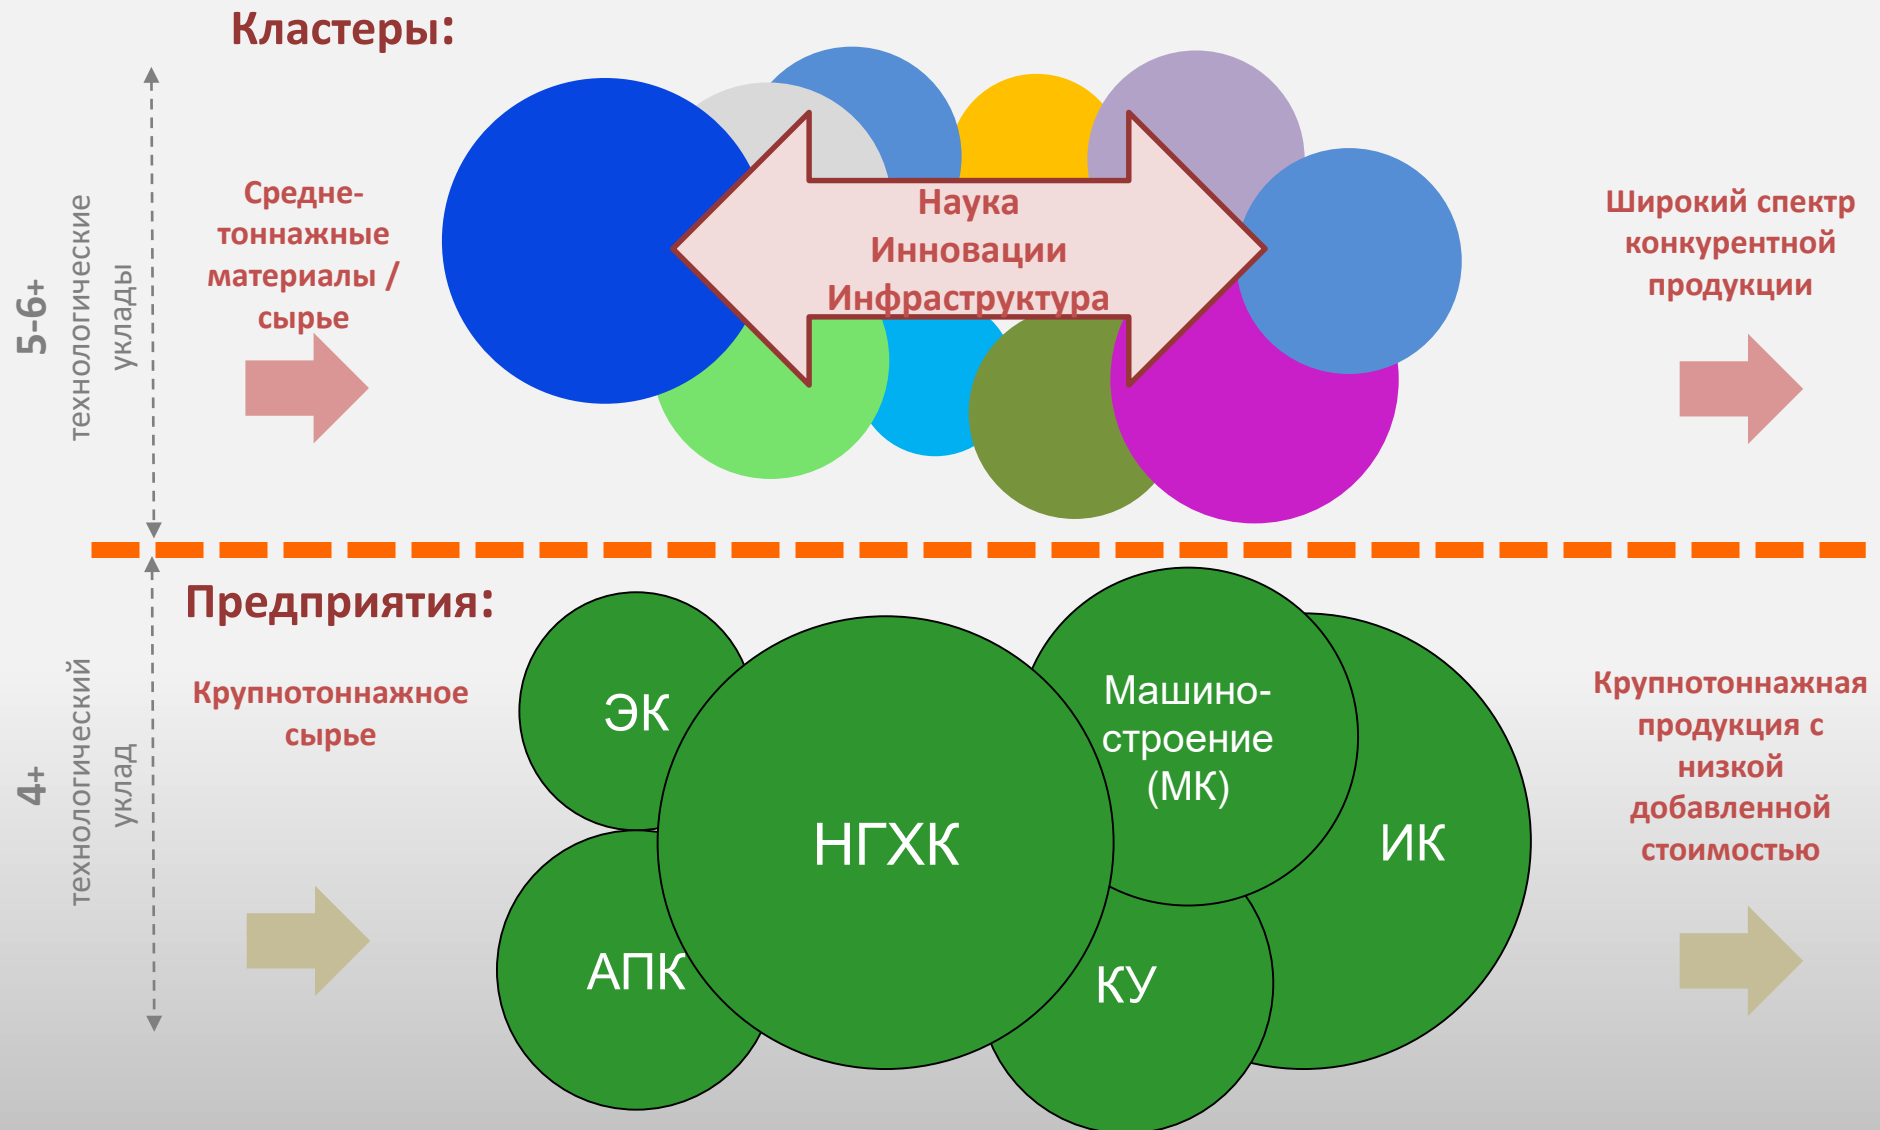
Кластеры:

5-6+ технологические уклады

Средне-тоннажные материалы / сырье

Наука
Инновации
Инфраструктура

Широкий спектр конкурентной продукции

Предприятия:

4+ технологический уклад

Крупнотоннажное сырье

ЭК

НГХК

Машино-строение (МК)

ИК

АПК

КУ

Крупнотоннажная продукция с низкой добавленной стоимостью